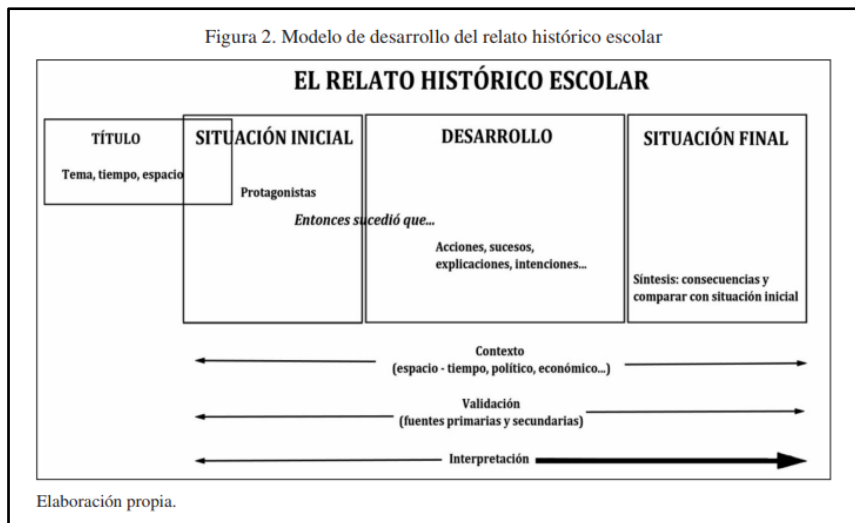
Figura 2. Modelo de desarrollo del relato histórico escolar

EL RELATO HISTÓRICO ESCOLAR

TÍTULO

Tema, tiempo, espacio

SITUACIÓN INICIAL

Protagonistas

Entonces sucedió que...

DESARROLLO

Acciones, sucesos, explicaciones, intenciones...

SITUACIÓN FINAL

Síntesis: consecuencias y comparar con situación inicial

Contexto
(espacio - tiempo, político, económico...)

Validación
(fuentes primarias y secundarias)

Interpretación

Elaboración propia.